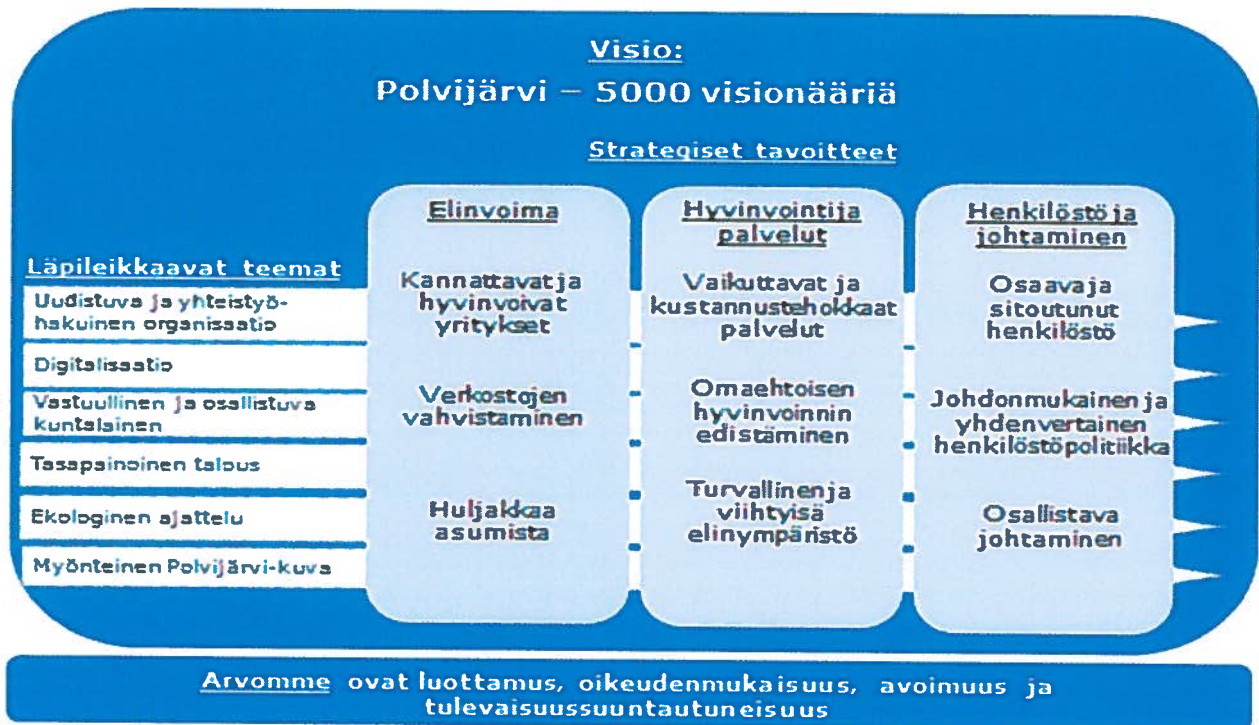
Visio:
Polvijärvi – 5000 visionääriä

Strategiset tavoitteet

Läpileikkaavat teemat
Uudistuva ja yhteistyöhakuinen organisaatio
Digitalisaatio
Vastuullinen ja osallistuva kuntalainen
Tasapainoinen talous
Ekologinen ajattelu
Myönteinen Polvijärvi-kuva

Elinvoima
Kannattavat ja hyvinvoivat yritykset
Verkostojen vahvistaminen
Huljakkaa asumista

Hyvinvointi ja palvelut
Vaikuttavat ja kustannustehokkaat palvelut
Omaehtoisen hyvinvoinnin edistäminen
Turvallinen ja viihtyisä elinympäristö

Henkilöstö ja johtaminen
Osaava ja sitoutunut henkilöstö
Johdonmukainen ja yhdenvertainen henkilöstöpolitiikka
Osallistava johtaminen

Arvomme ovat luottamus, oikeudenmukaisuus, avoimuus ja tulevaisuussuuntautuneisuus